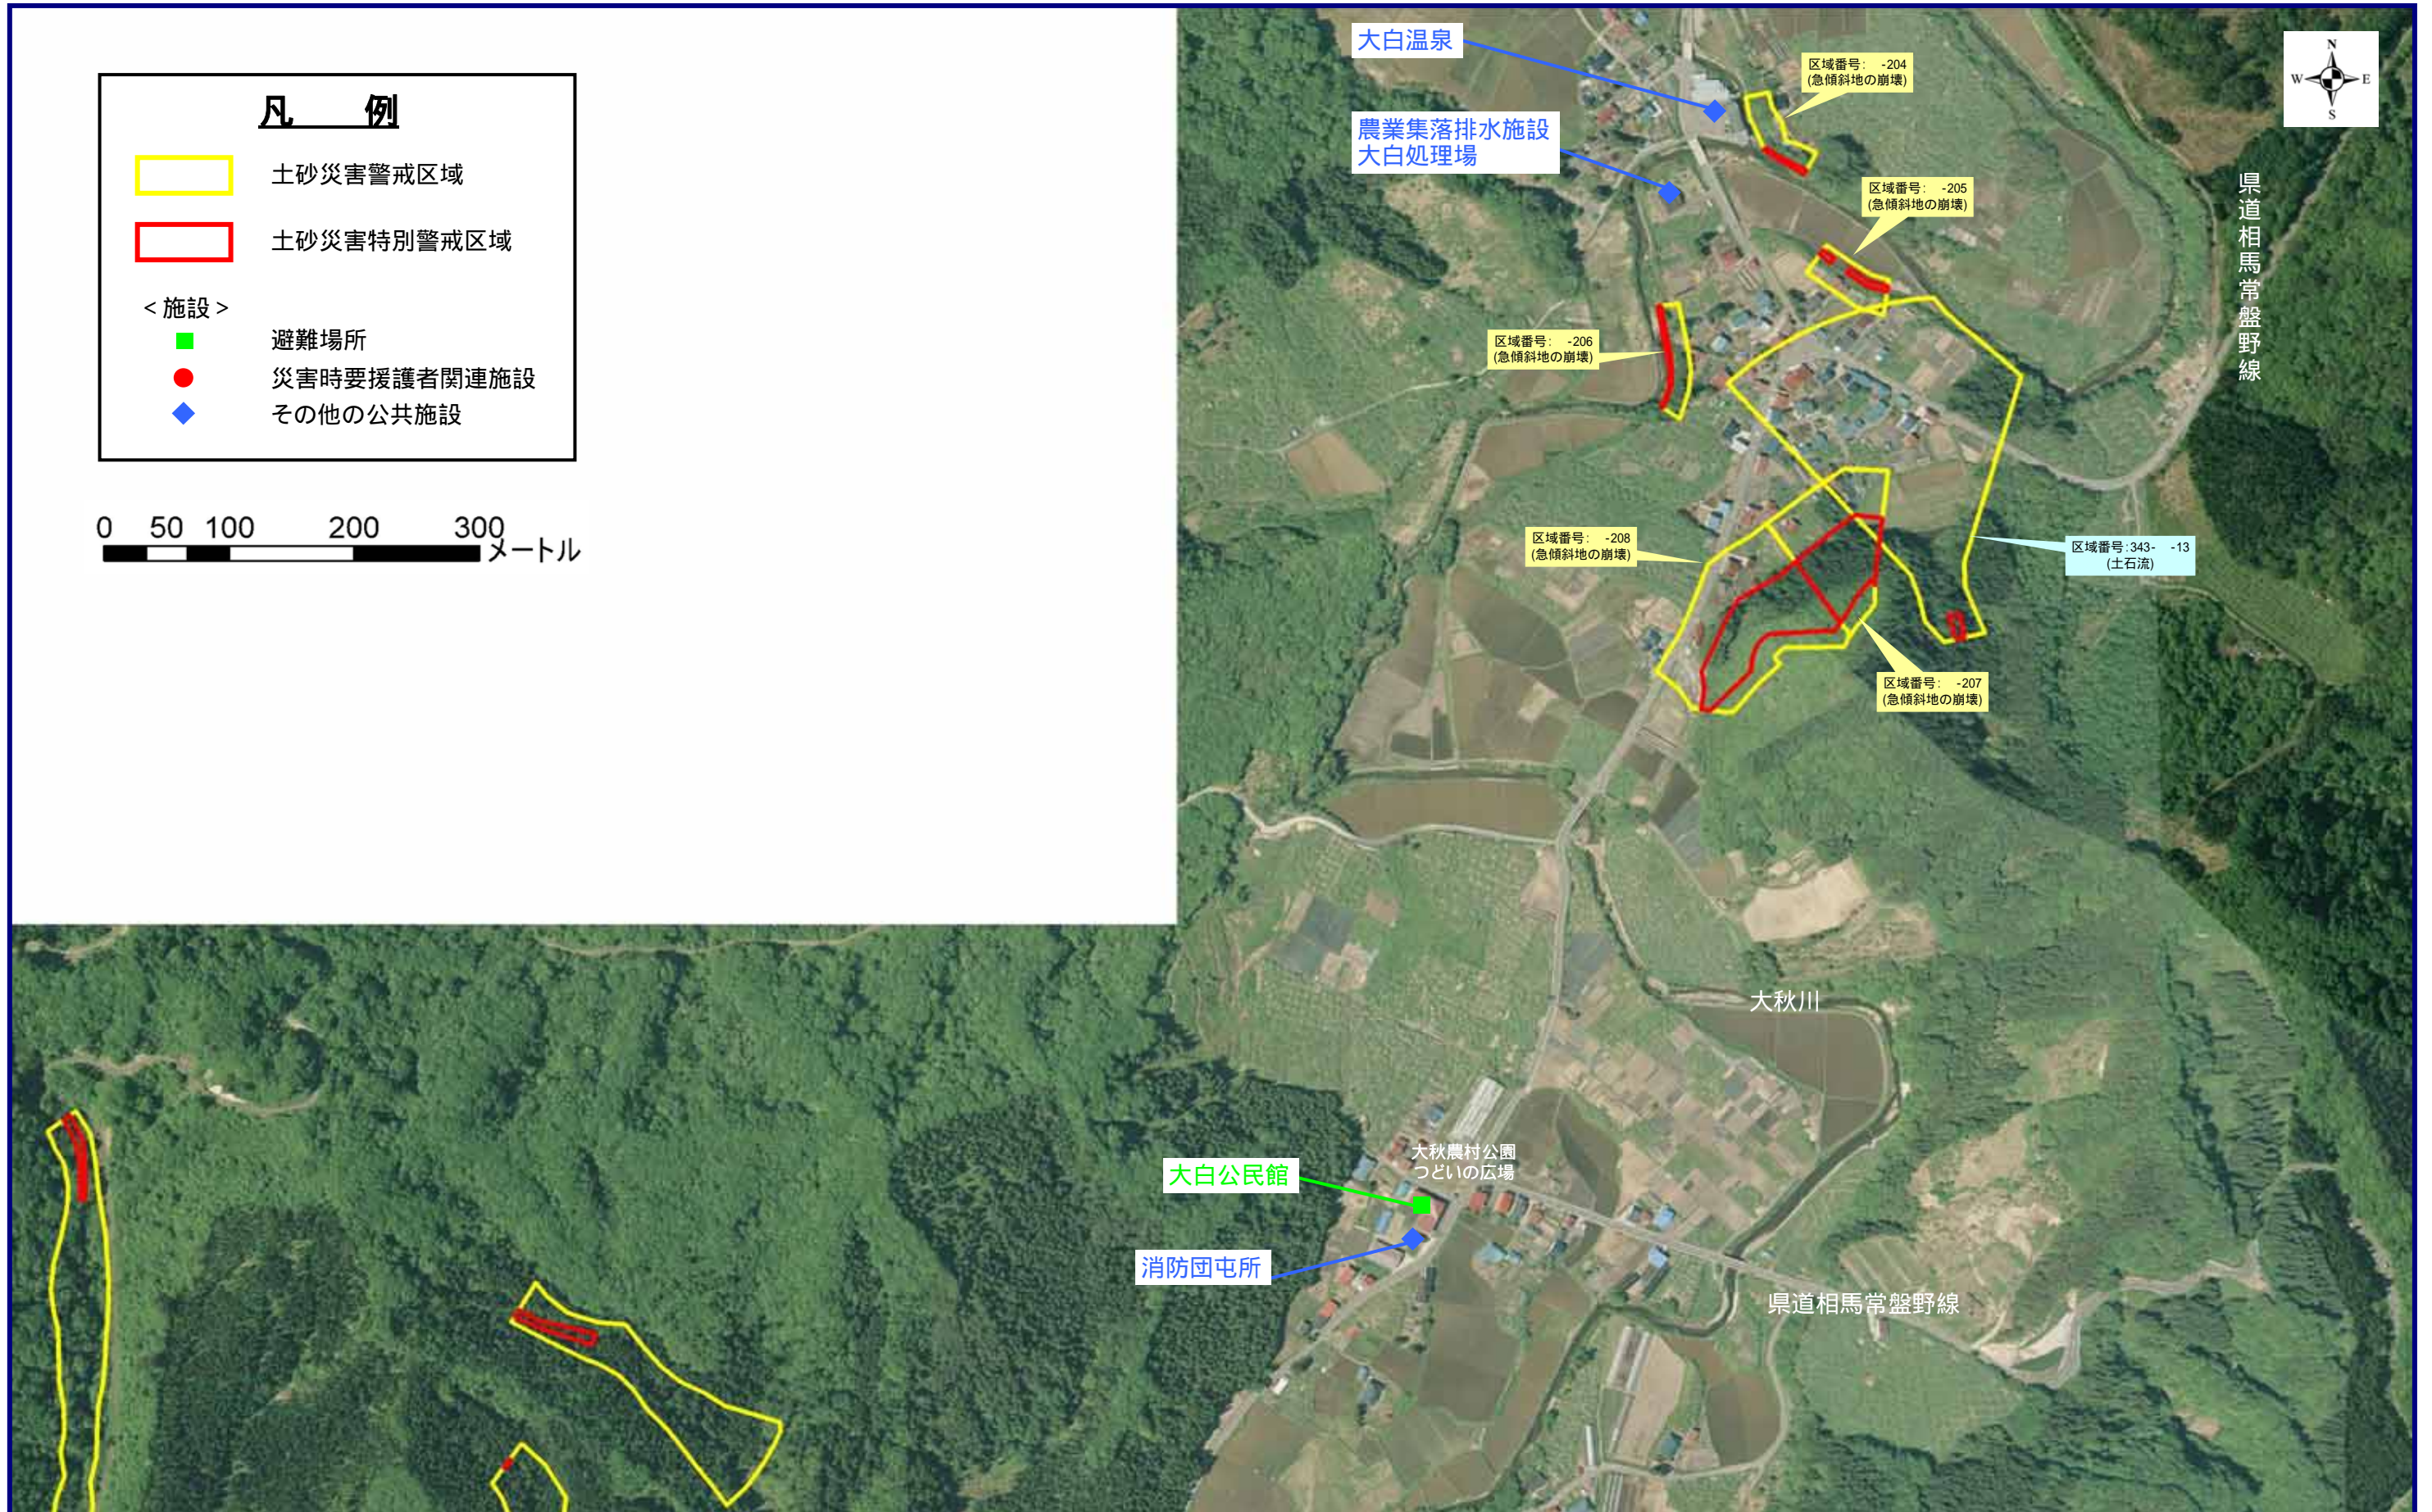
凡　例

土砂災害警戒区域

土砂災害特別警戒区域

＜施設＞

避難場所

災害時要援護者関連施設

その他の公共施設

0　50　100　200　300 メートル

大白温泉

農業集落排水施設
大白処理場

区域番号：　-204
(急傾斜地の崩壊)

区域番号：　-205
(急傾斜地の崩壊)

区域番号：　-206
(急傾斜地の崩壊)

区域番号：　-208
(急傾斜地の崩壊)

区域番号:343-　-13
(土石流)

区域番号：　-207
(急傾斜地の崩壊)

N
W　E
S

県道相馬常盤野線

大秋川

大秋農村公園
つどいの広場

大白公民館

消防団屯所

県道相馬常盤野線